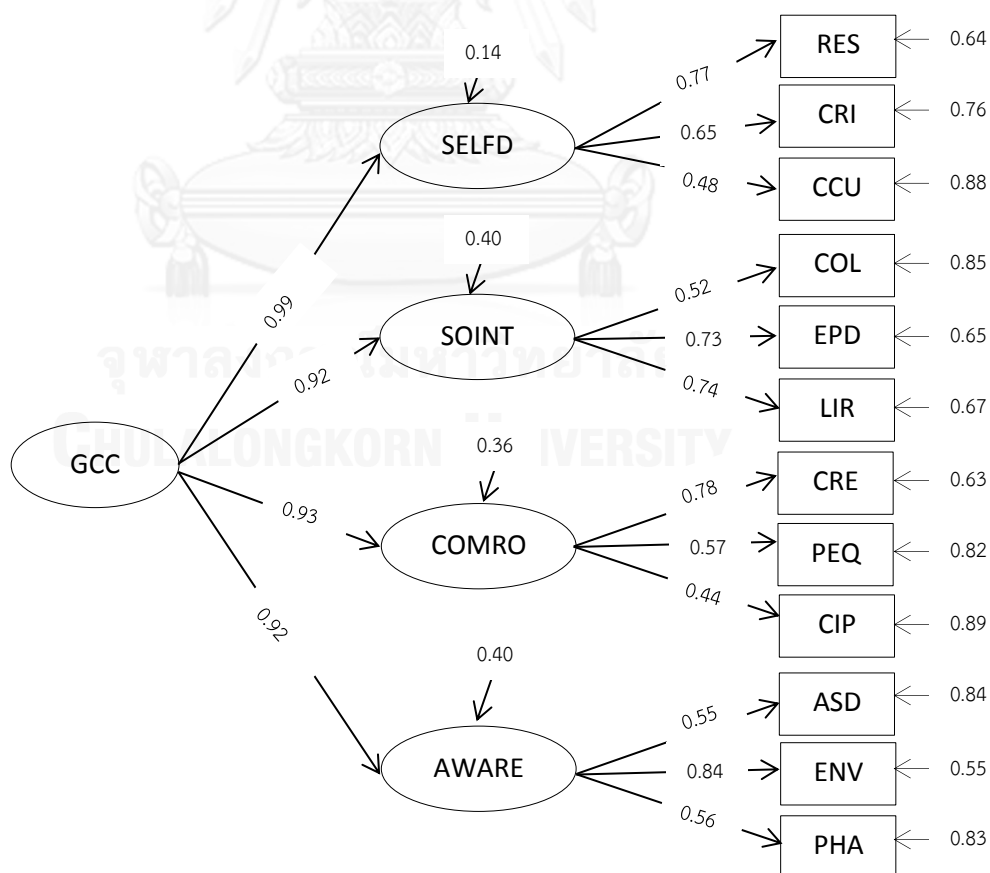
0.14
SELFD
0.77
RES
0.64
0.65
CRI
0.76
0.48
CCU
0.88
0.40
SOINT
0.52
COL
0.85
0.73
EPD
0.65
0.74
LIR
0.67
0.99
0.92
GCC
0.36
COMRO
0.78
CRE
0.63
0.57
PEQ
0.82
0.44
CIP
0.89
0.93
0.92
0.40
AWARE
0.55
ASD
0.84
0.84
ENV
0.55
0.56
PHA
0.83
จุฬาลงกรณ์มหาวิทยาลัย
CHULALONGKORN UNIVERSITY